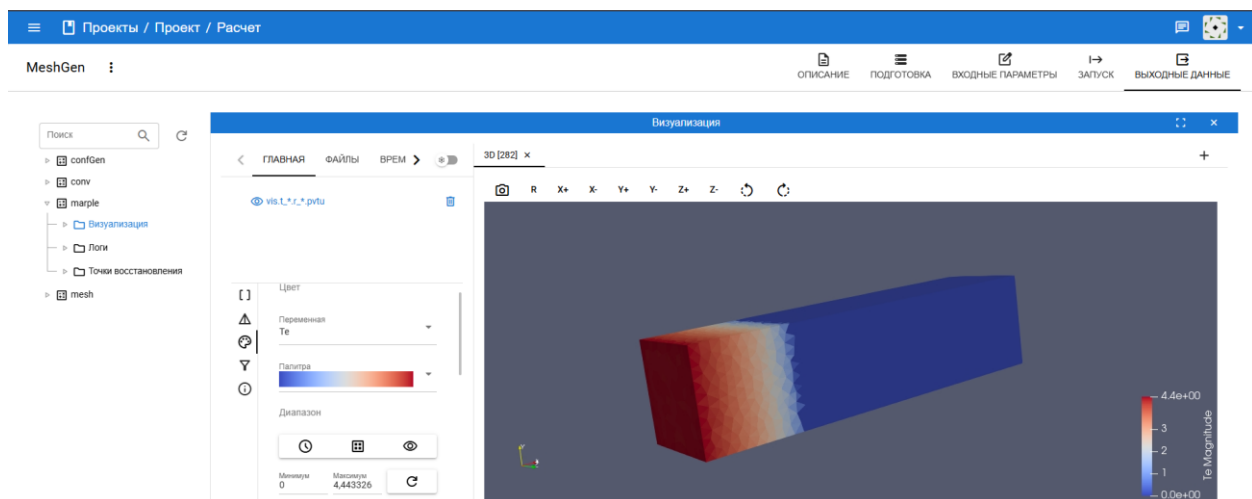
Проекты / Проект / Расчет

MeshGen

ОПИСАНИЕ ПОДГОТОВКА ВХОДНЫЕ ПАРАМЕТРЫ ЗАПУСК ВЫХОДНЫЕ ДАННЫЕ

Поиск

confGen
conv
marple
Визуализация
Логи
Точки восстановления
mesh

Визуализация

ГЛАВНАЯ ФАЙЛЫ ВРЕМ

vis.t_*.r_*.pvtu

Цвет

Переменная
Te

Палитра

Диапазон

Минимум
0
Максимум
4,443326

3D [282] ×

R X+ X- Y+ Y- Z+ Z-

4.4e+00
3
2
1
0.0e+00
Te Magnitude